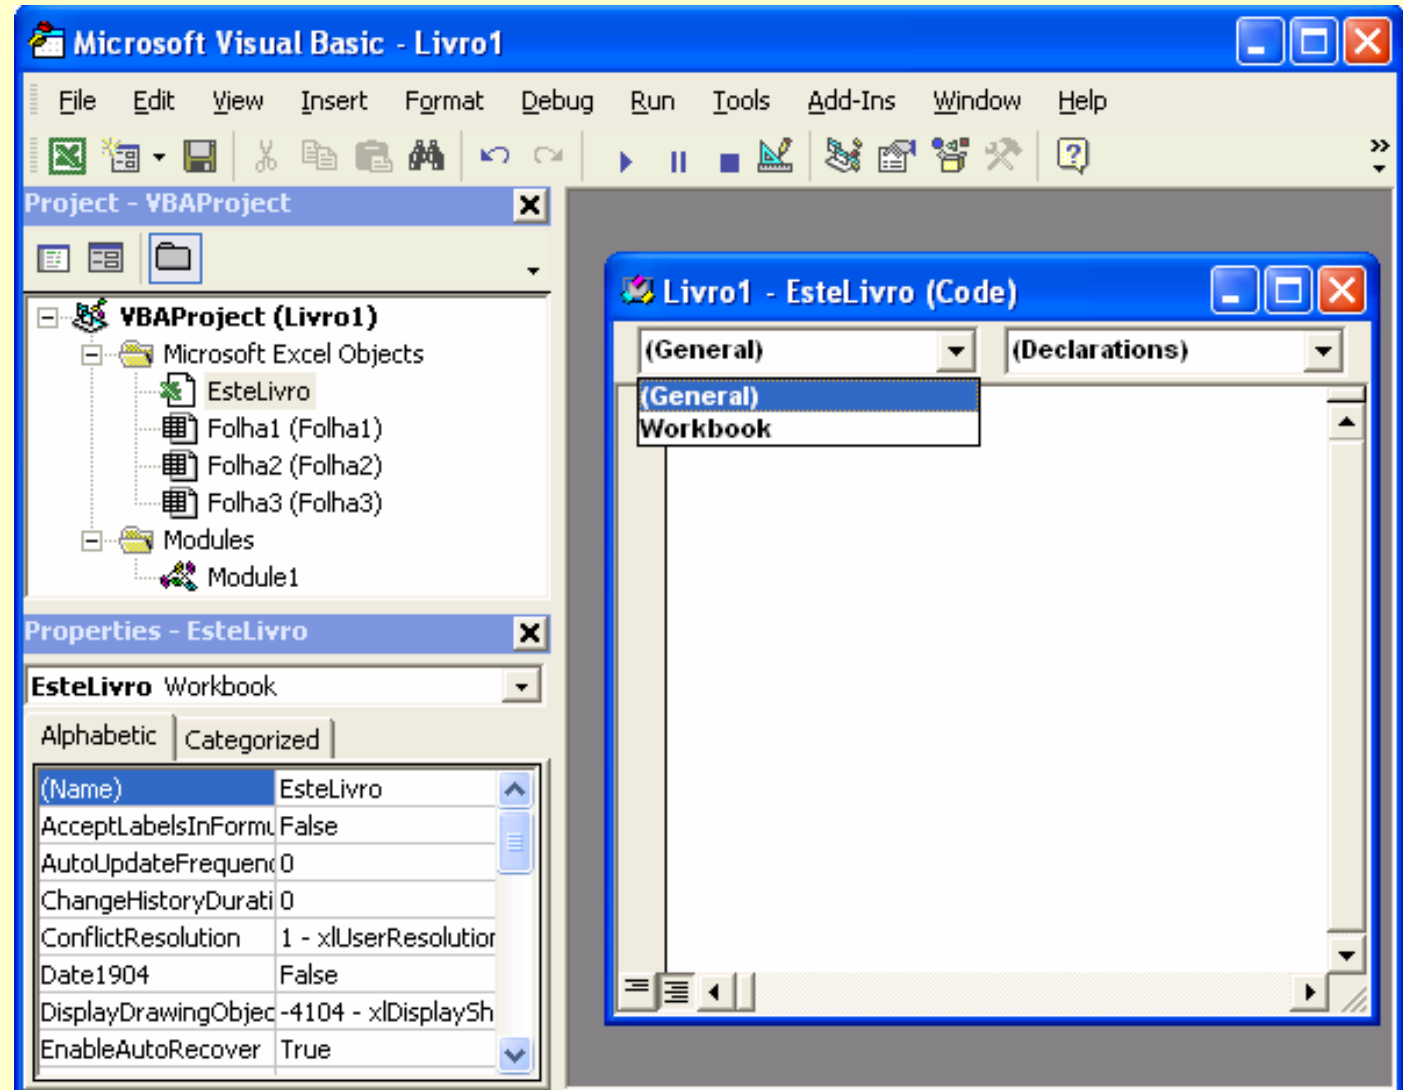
Microsoft Visual Basic - Livro1

File Edit View Insert Format Debug Run Tools Add-Ins Window Help

Project - VBAProject

VBAProject (Livro1)
Microsoft Excel Objects
EsteLivro
Folha1 (Folha1)
Folha2 (Folha2)
Folha3 (Folha3)
Modules
Module1

Properties - EsteLivro

EsteLivro Workbook

Alphabetic Categorized

| | |
|---|---|
| (Name) | EsteLivro |
| AcceptLabelsInForm | False |
| AutoUpdateFrequen | 0 |
| ChangeHistoryDurati | 0 |
| ConflictResolution | 1 - xlUserResolutior |
| Date1904 | False |
| DisplayDrawingObjec | -4104 - xlDisplaySh |
| EnableAutoRecover | True |

Livro1 - EsteLivro (Code)

(General)
(Declarations)
(General)
Workbook